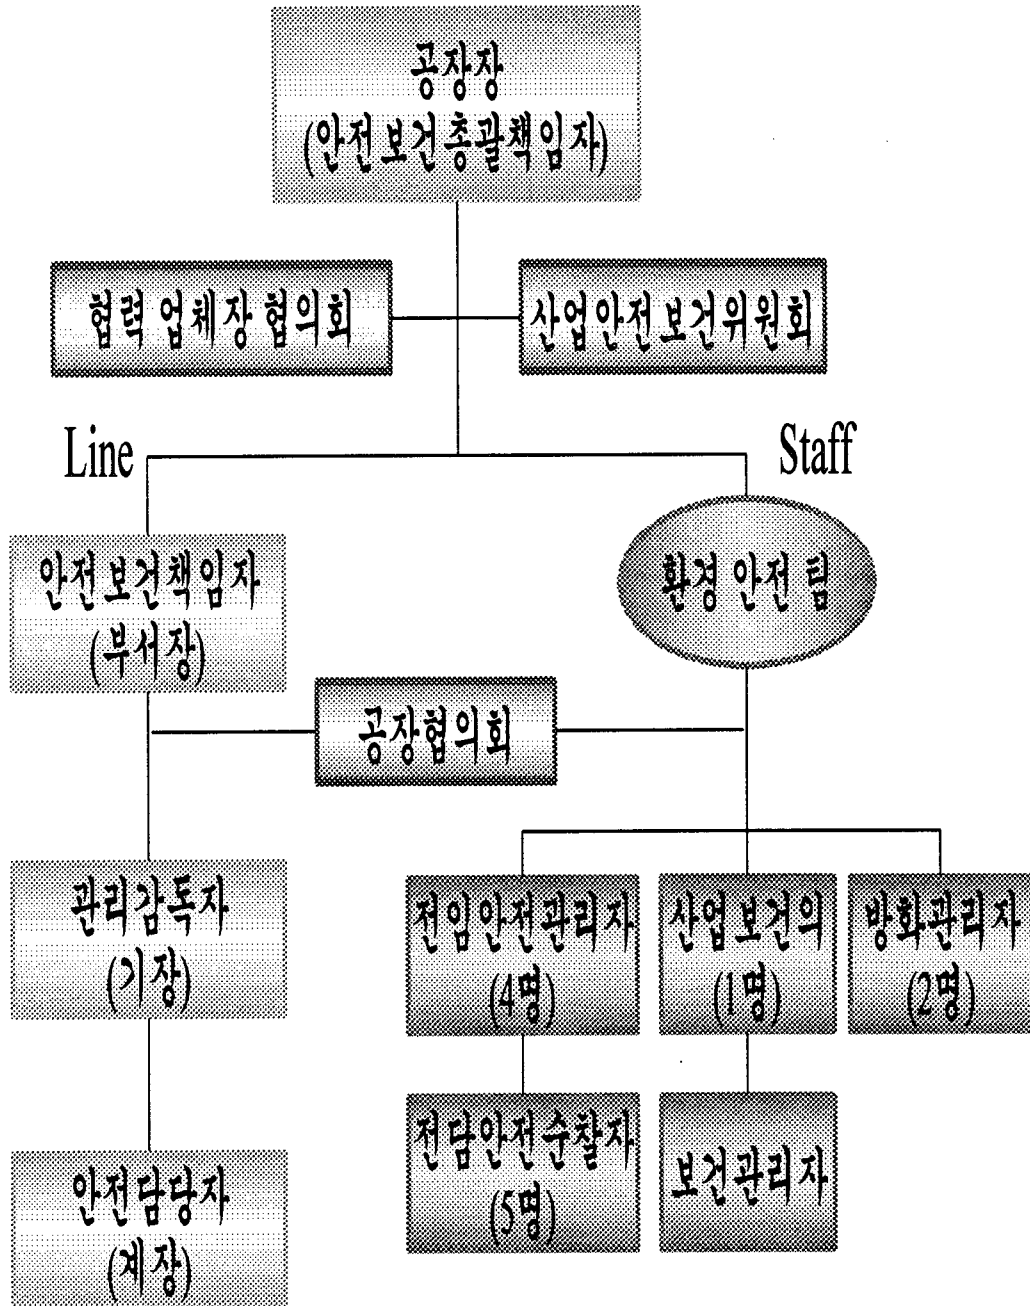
공장장
(안전보건총괄책임자)

협력 업체장 협의회

산업안전보건위원회

Line

Staff

안전보건책임자
(부서장)

환경 안전 팀

공장협의회

관리감독자
(기장)

전임안전관리자
(4명)

산업보건의
(1명)

방화관리자
(2명)

전담안전순찰자
(5명)

보건관리자

안전담당자
(계장)